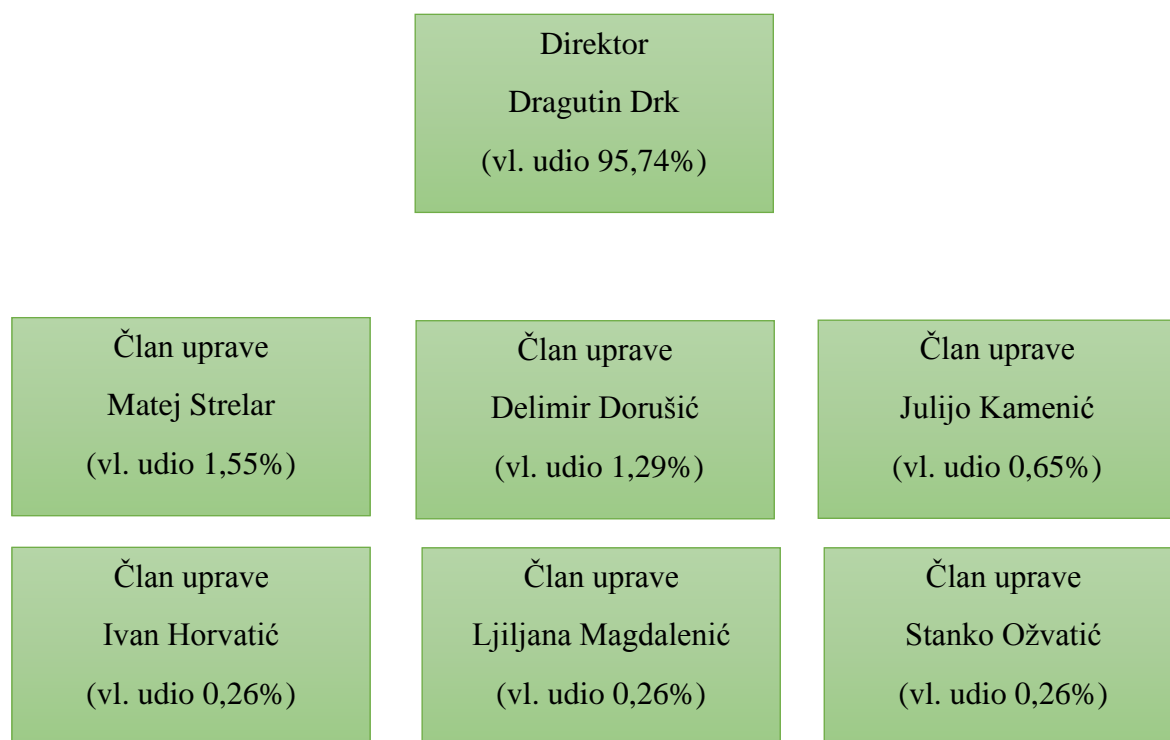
Direktor
Dragutin Drk
(vl. udio 95,74%)

Član uprave
Matej Strelar
(vl. udio 1,55%)

Član uprave
Delimir Dorušić
(vl. udio 1,29%)

Član uprave
Julijo Kamenić
(vl. udio 0,65%)

Član uprave
Ivan Horvatić
(vl. udio 0,26%)

Član uprave
Ljiljana Magdalenić
(vl. udio 0,26%)

Član uprave
Stanko Ožvatić
(vl. udio 0,26%)